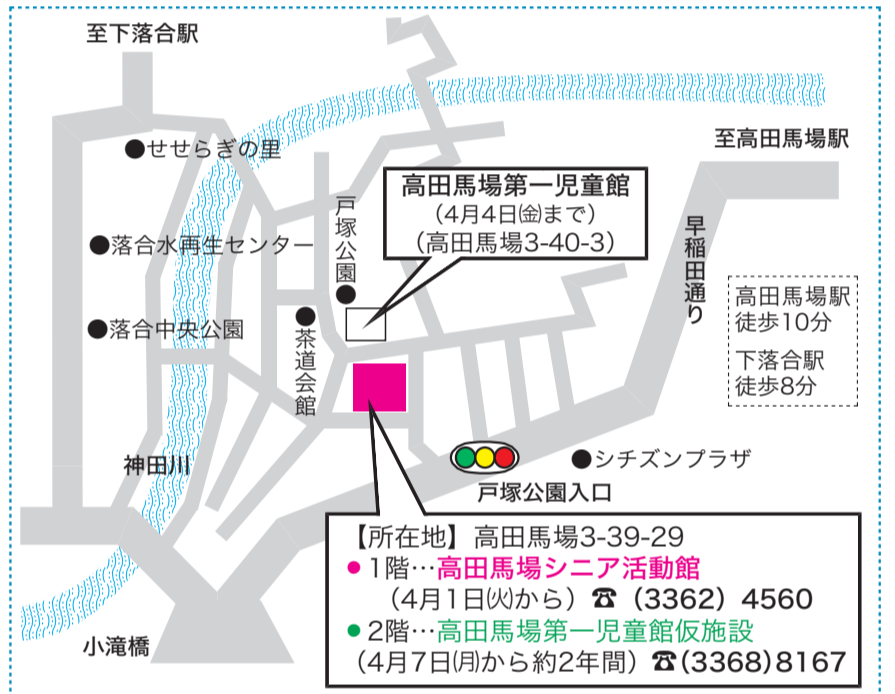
至下落合駅

●せせらぎの里

●落合水再生センター

●落合中央公園

戸塚公園

●

茶道会館

高田馬場第一児童館
（4月4日㊎まで）
（高田馬場3-40-3）

至高田馬場駅

早稲田通り

高田馬場駅
徒歩10分

下落合駅
徒歩8分

神田川

●シチズンプラザ

戸塚公園入口

【所在地】高田馬場3-39-29
● 1階…高田馬場シニア活動館
（4月1日㊋から）☎（3362）4560
● 2階…高田馬場第一児童館仮施設
（4月7日㊊から約2年間）☎（3368）8167

小滝橋